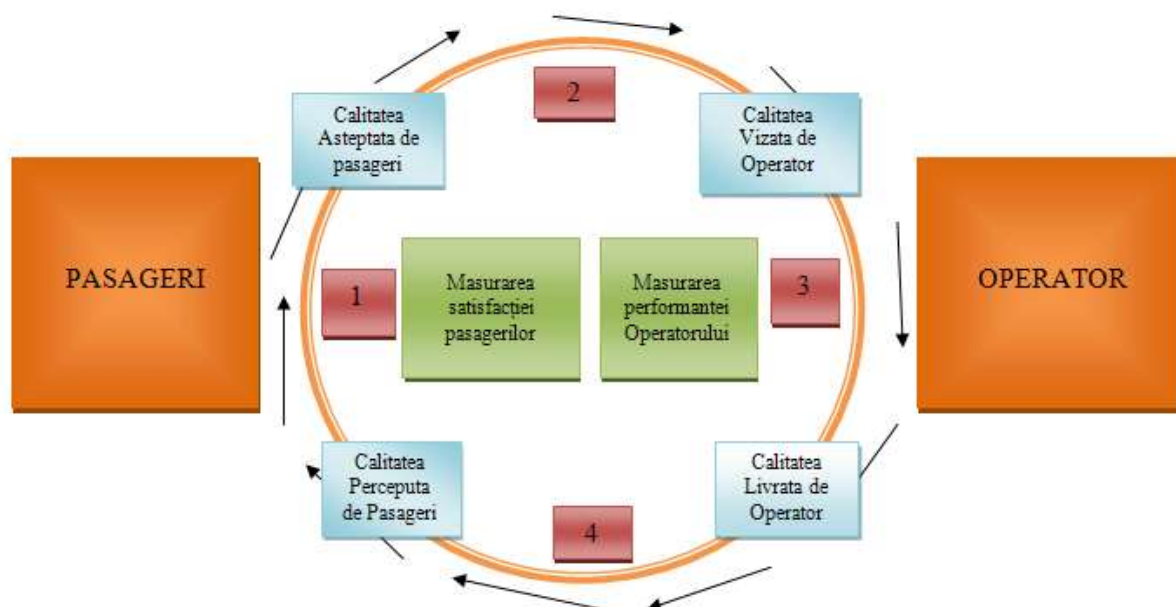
PASAGERI

Calitatea Asteptata de pasageri

2

Calitatea Vizata de Operator

OPERATOR

1

Masurarea satisfacției pasagerilor

Masurarea performantei Operatorului

3

Calitatea Perceputa de Pasageri

4

Calitatea Livrata de Operator